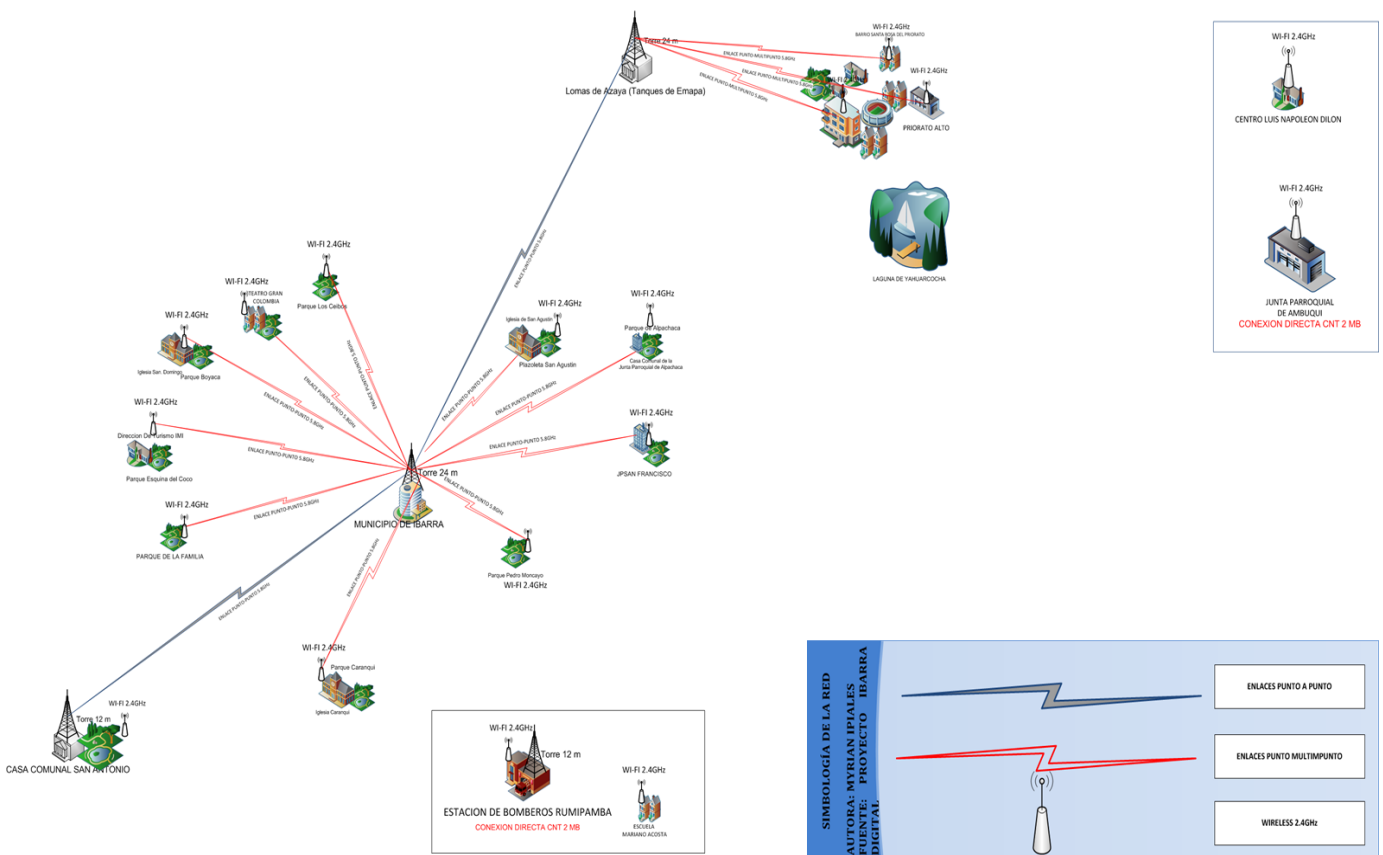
Torre 24 m
Lomas de Azaya (Tanques de Emapa)
WI-FI 2.4GHz
BARRIO SANTA ROSA DEL PRIORATO
ENLACE PUNTO MULTIPUNTO 5.8GHz
ENLACE PUNTO MULTIPUNTO 5.8GHz
ENLACE PUNTO MULTIPUNTO 5.8GHz
ENLACE PUNTO MULTIPUNTO 5.8GHz
WI-FI 2.4GHz
WI-FI 2.4GHz
PRIORATO ALTO
LAGUNA DE YAHUARCOCHA

WI-FI 2.4GHz
CENTRO LUIS NAPOLEON DILON
WI-FI 2.4GHz
JUNTA PARROQUIAL DE AMBUQUI
CONEXION DIRECTA CNT 2 MB

ENLACE PUNTO PUNTO 5.8GHz
WI-FI 2.4GHz
Parque Los Ceibos
WI-FI 2.4GHz
TEATRO GRAN COLOMBIA
WI-FI 2.4GHz
Iglesia San Domingo
Parque Boyaca
WI-FI 2.4GHz
Iglesia de San Agustin
Plazoleta San Agustin
WI-FI 2.4GHz
Parque de Alpachaca
Casa Comunal de la Junta Parroquial de Alpachaca
ENLACE PUNTO PUNTO 5.8GHz
ENLACE PUNTO PUNTO 5.8GHz
ENLACE PUNTO PUNTO 5.8GHz
ENLACE PUNTO PUNTO 5.8GHz
ENLACE PUNTO PUNTO 5.8GHz
WI-FI 2.4GHz
Direccion De Turismo IMI
Parque Esquina del Coco
ENLACE PUNTO PUNTO 5.8GHz
ENLACE PUNTO-PUNTO 5.8GHz
WI-FI 2.4GHz
JPSAN FRANCISCO
Torre 24 m
MUNICIPIO DE IBARRA
ENLACE PUNTO PUNTO 5.8GHz
WI-FI 2.4GHz
ENLACE PUNTO PUNTO 5.8GHz
PARQUE DE LA FAMILIA
Parque Pedro Moncayo
WI-FI 2.4GHz
ENLACE PUNTO PUNTO 5.8GHz
ENLACE PUNTO PUNTO 5.8GHz
WI-FI 2.4GHz
Parque Caranqui
Iglesia Caranqui
WI-FI 2.4GHz
Torre 12 m
CASA COMUNAL SAN ANTONIO

WI-FI 2.4GHz
Torre 12 m
WI-FI 2.4GHz
ESTACION DE BOMBEROS RUMIPAMBA
CONEXION DIRECTA CNT 2 MB
ESCUELA MARIANO ACOSTA

SIMBOLOGÍA DE LA RED
AUTORA: MYRIAN IPIALES
FUENTE: PROYECTO IBARRA DIGITAL
ENLACES PUNTO A PUNTO
ENLACES PUNTO MULTIMPUNTO
WIRELESS 2.4GHz